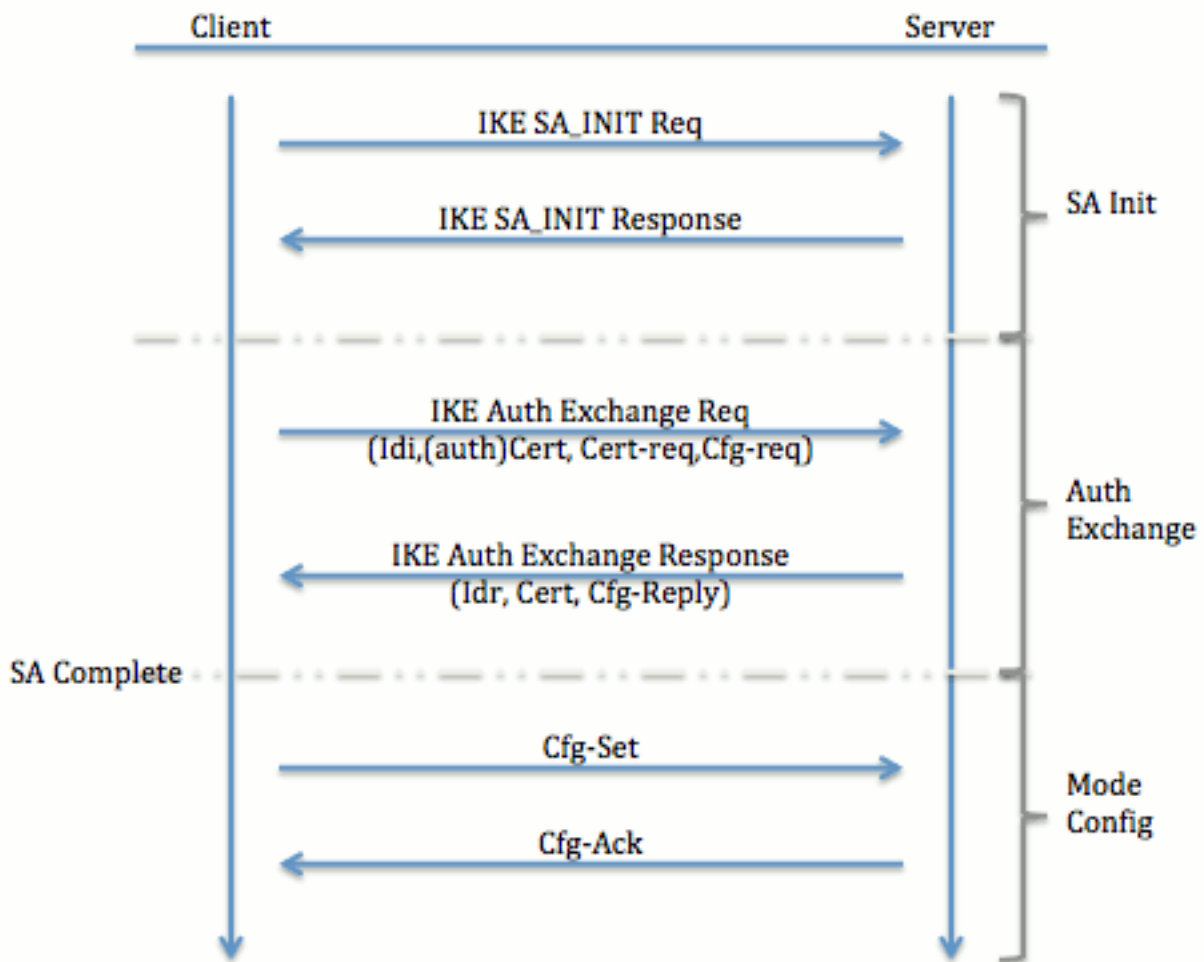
Client

Server

IKE SA_INIT Req

IKE SA_INIT Response

SA Init

IKE Auth Exchange Req
(Idi,(auth)Cert, Cert-req,Cfg-req)

IKE Auth Exchange Response
(Idr, Cert, Cfg-Reply)

Auth Exchange

SA Complete

Cfg-Set

Cfg-Ack

Mode Config